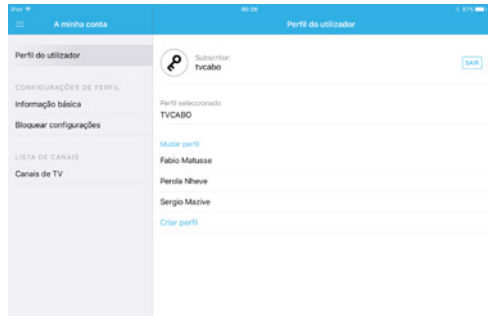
iPad
00:26
87%
A minha conta
Perfil do utilizador

Perfil do utilizador

CONFIGURAÇÕES DE PERFIL
Informação básica
Bloquear configurações

LISTA DE CANAIS
Canais de TV

Subscritor:
tvcabo
SAIR

Perfil seleccionado
TVCABO

Mudar perfil
Fabio Matusse
Perola Nheve
Sergio Mazive
Criar perfil